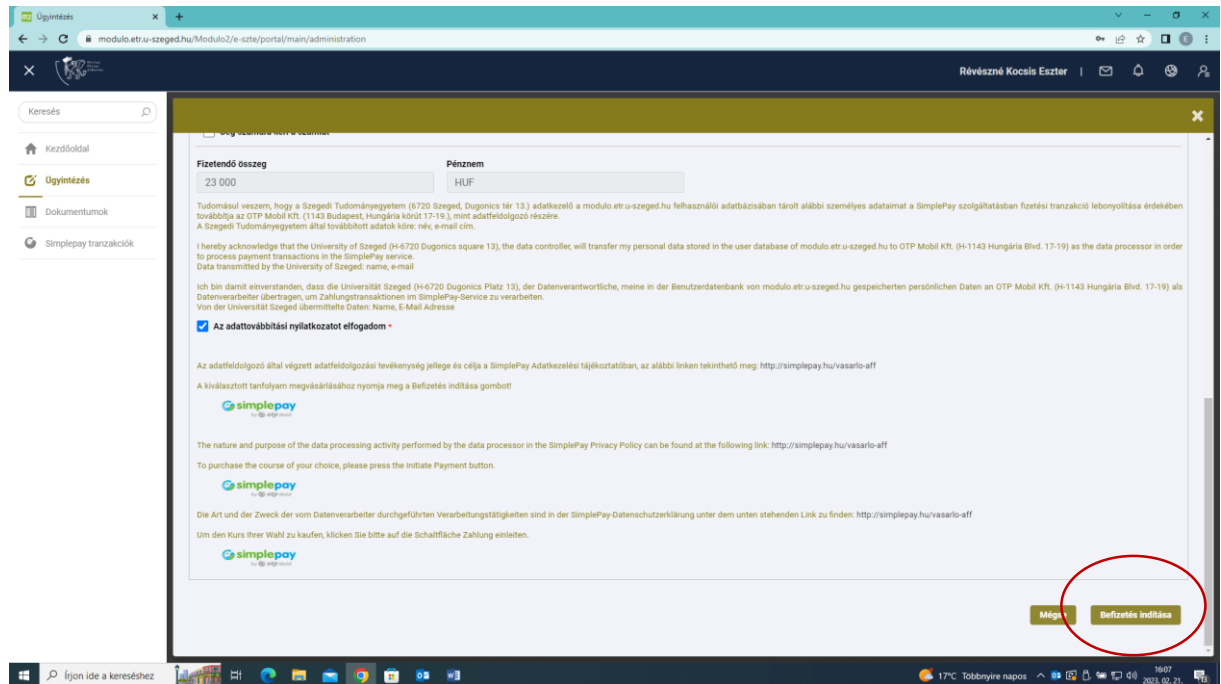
Ügyintézés

modulo.etr.u-szeged.hu/Modulo2/e-szte/portal/main/administration

Révészné Kocsis Eszter

Keresés

Kezdőoldal

Ügyintézés

Dokumentumok

Simplepay tranzakciók

Fizetendő összeg
23 000

Pénznem
HUF

Tudomásul veszem, hogy a Szegedi Tudományegyetem (6720 Szeged, Dugonics tér 13.) adatkezelő a modulo.etr.u-szeged.hu felhasználói adatbázisában tárolt alábbi személyes adataimat a SimplePay szolgáltatásban fizetési tranzakció lebonyolítása érdekében továbbítja az OTP Mobil Kft. (1143 Budapest, Hungária körút 17-19.), mint adatfeldolgozó részére.
A Szegedi Tudományegyetem által továbbított adatok köre: név, e-mail cím.

I hereby acknowledge that the University of Szeged (H-6720 Dugonics square 13), the data controller, will transfer my personal data stored in the user database of modulo.etr.u-szeged.hu to OTP Mobil Kft. (H-1143 Hungária Blvd. 17-19) as the data processor in order to process payment transactions in the SimplePay service.
Data transmitted by the University of Szeged: name, e-mail

Ich bin damit einverstanden, dass die Universität Szeged (H-6720 Dugonics Platz 13), der Datenverantwortliche, meine in der Benutzerdatenbank von modulo.etr.u-szeged.hu gespeicherten persönlichen Daten an OTP Mobil Kft. (H-1143 Hungária Blvd. 17-19) als Datenverarbeiter übertragen, um Zahlungstransaktionen im SimplePay-Service zu verarbeiten.
Von der Universität Szeged übermittelte Daten: Name, E-Mail Adresse

Az adattovábbítási nyilatkozatot elfogadom *

Az adatfeldolgozó által végzett adatfeldolgozási tevékenység jellege és célja a SimplePay Adatkezelési tájékoztatóban, az alábbi linken tekinthető meg: http://simplepay.hu/vasarlo-aff

A kiválasztott tanfolyam megvásárlásához nyomja meg a Befizetés indítása gombot!

simplepay

The nature and purpose of the data processing activity performed by the data processor in the SimplePay Privacy Policy can be found at the following link: http://simplepay.hu/vasarlo-aff

To purchase the course of your choice, please press the Initiate Payment button.

simplepay

Die Art und der Zweck der vom Datenverarbeiter durchgeführten Verarbeitungstätigkeiten sind in der SimplePay-Datenschutzerklärung unter dem unten stehenden Link zu finden: http://simplepay.hu/vasarlo-aff

Um den Kurs Ihrer Wahl zu kaufen, klicken Sie bitte auf die Schaltfläche Zahlung einleiten.

simplepay

Mégse

Befizetés indítása

Írjon ide a kereséshez

17°C Többnyire napos

16:07
2023. 02. 21.